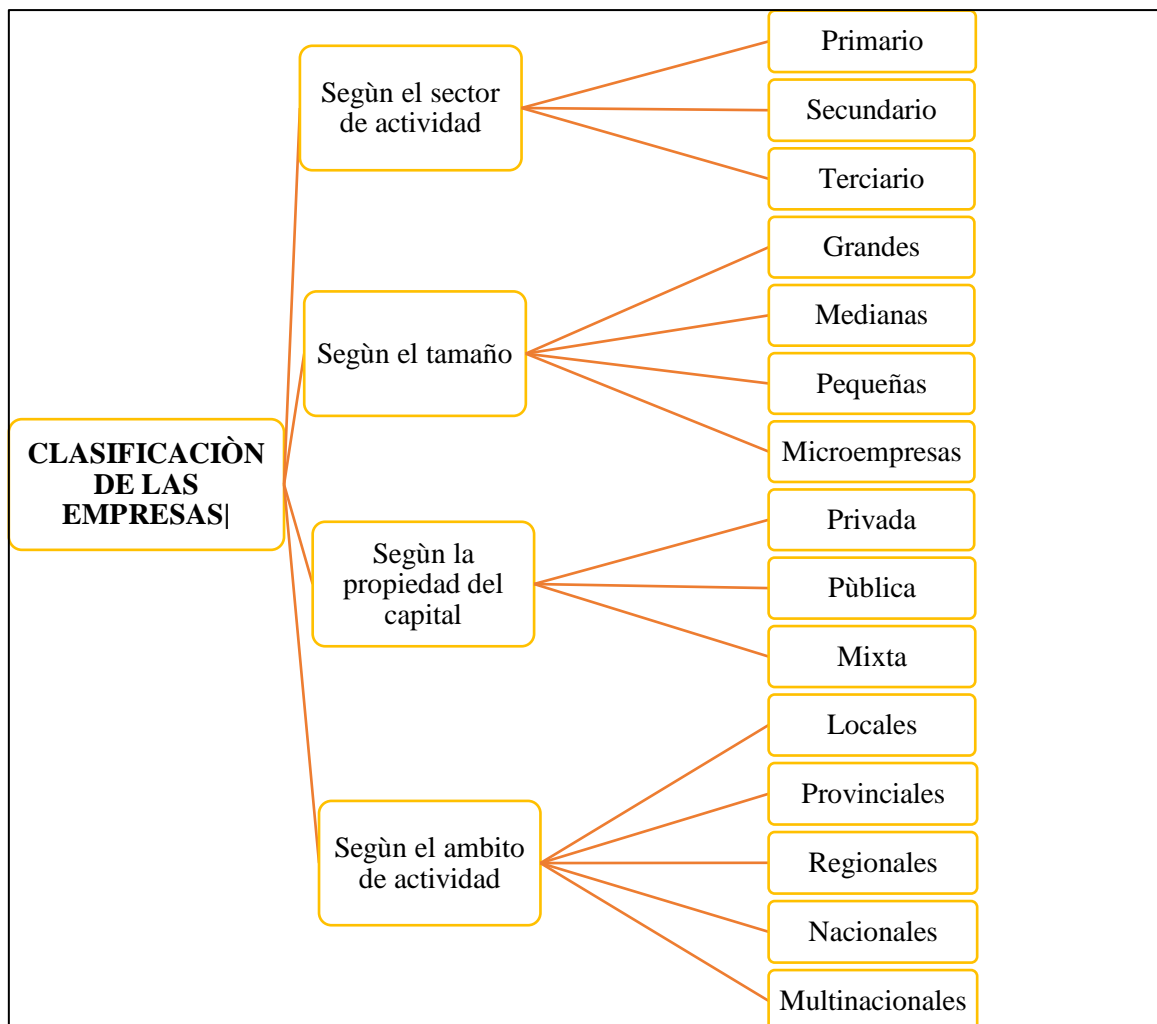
CLASIFICACIÒN DE LAS EMPRESAS|

Segùn el sector de actividad

Primario

Secundario

Terciario

Segùn el tamaño

Grandes

Medianas

Pequeñas

Microempresas

Segùn la propiedad del capital

Privada

Pùblica

Mixta

Segùn el ambito de actividad

Locales

Provinciales

Regionales

Nacionales

Multinacionales